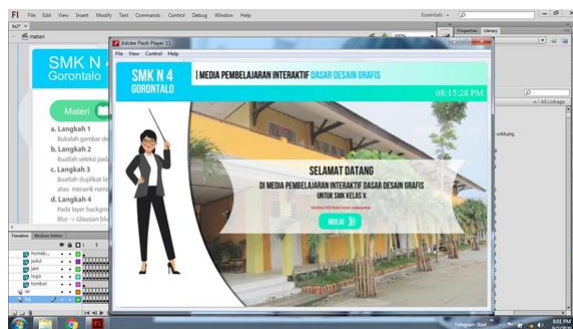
Fl File Edit View Insert Modify Text Commands Control Debug Window Help

Essentials

materi

Properties Library

SMK N 4
Gorontalo

Materi

a. Langkah 1
Bukalah gambar de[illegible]

b. Langkah 2
Buatlah seleksi pad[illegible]

c. Langkah 3
Buatlah duplikat la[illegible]
atau menarik nam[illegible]

d. Langkah 4
Pada layer backgro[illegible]
Blur -> Glausian blu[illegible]

Adobe Flash Player 11
File View Control Help

SMK N 4
GORONTALO

| MEDIA PEMBELAJARAN INTERAKTIF DASAR DESAIN GRAFIS

08:15:28 PM

SELAMAT DATANG
DI MEDIA PEMBELAJARAN INTERAKTIF DASAR DESAIN GRAFIS
UNTUK SMK KELAS X

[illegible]

MULAI

Timeline Motion Editor

homeb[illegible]
judul
jam
logo
tombol

AS Linkage

8:01 PM